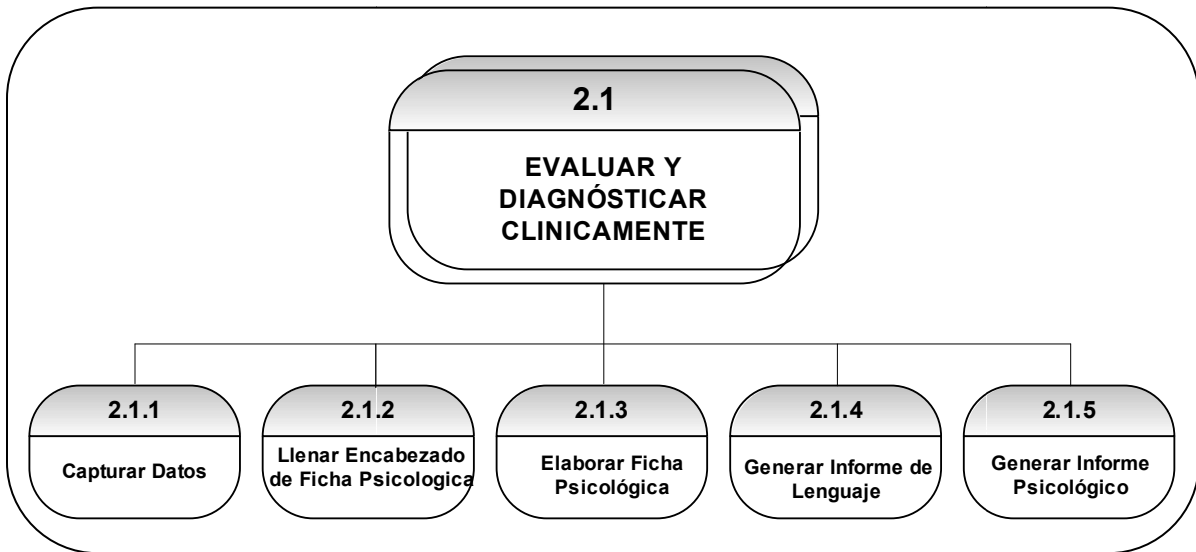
2.1

EVALUAR Y DIAGNÓSTICAR CLINICAMENTE

2.1.1

Capturar Datos

2.1.2

Llenar Encabezado de Ficha Psicologica

2.1.3

Elaborar Ficha Psicológica

2.1.4

Generar Informe de Lenguaje

2.1.5

Generar Informe Psicológico